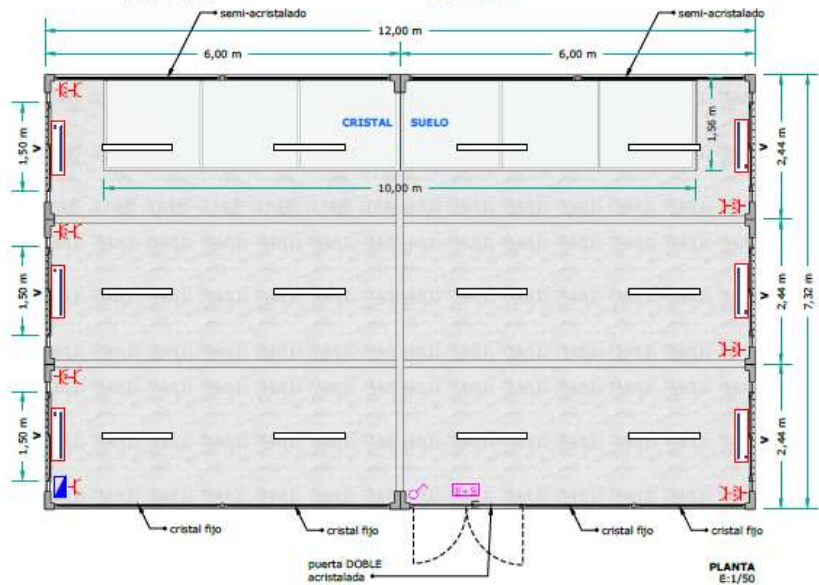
semi-acristalado
semi-acristalado
12,00 m
6,00 m
6,00 m
CRISTAL SUELO
1,56 m
1,50 m
V
V
2,44 m
10,00 m
1,50 m
V
V
2,44 m
7,32 m
1,50 m
V
V
2,44 m
E+S
cristal fijo
cristal fijo
cristal fijo
cristal fijo
puerta DOBLE acristalada
PLANTA
E:1/50